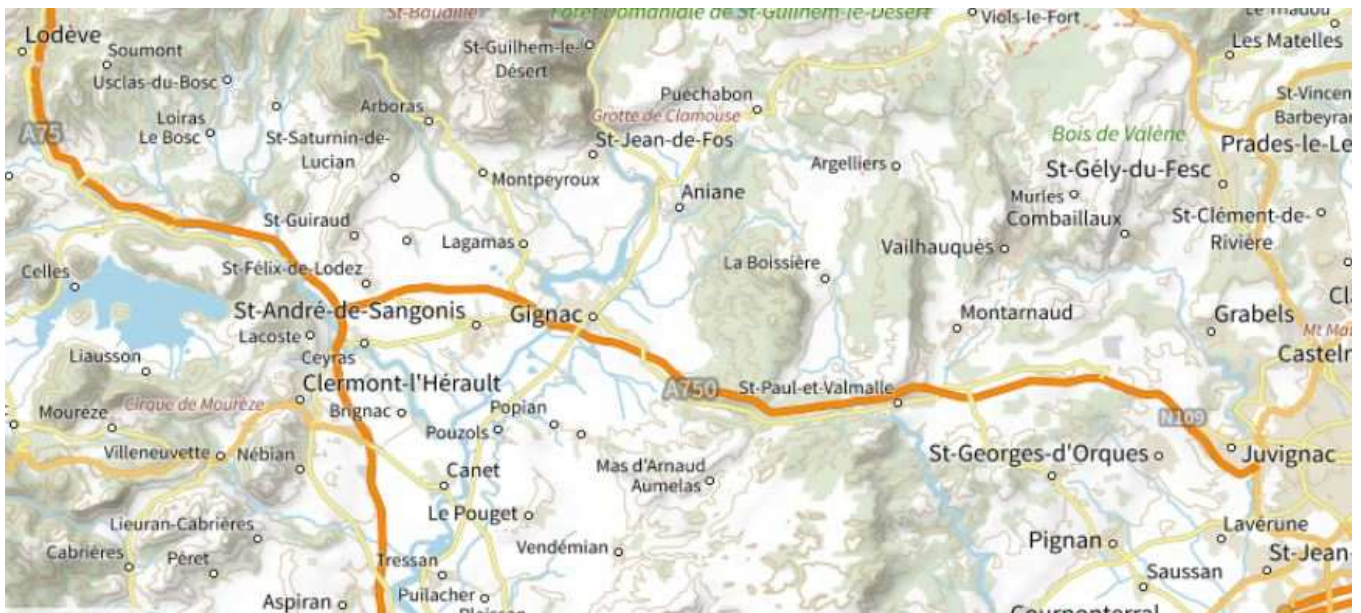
St-Baudille
Forêt domaniale de St-Guilhem-le-Désert
Viols-le-Fort
Le Triadou
Lodève
Soumont
St-Guilhem-le-Désert
Les Matelles
Usclas-du-Bosc
Puechabon
St-Vincent
Barbeyran
Loiras
Arboras
Grotte de Clamouse
A75
Le Bosc
St-Saturnin-de-Lucian
St-Jean-de-Fos
Bois de Valène
Prades-le-Le
Argelliers
St-Gély-du-Fesc
Montpeyroux
Aniane
Murles
Combaillaux
St-Clément-de-Rivière
St-Guiraud
Lagamas
Vailhauquès
Celles
St-Félix-de-Lodez
La Boissière
St-André-de-Sangonis
Gignac
Montarnaud
Grabels
Cl
Lacoste
Mt Ma
Liausson
Ceyras
Casteln
Clermont-l'Hérault
A750
St-Paul-et-Valmalle
Mourèze
Cirque de Mourèze
Brignac
Popian
N109
Pouzols
Villeneuvette
Nébian
St-Georges-d'Orques
Juvignac
Canet
Mas d'Arnaud
Aumelas
Lieuran-Cabrières
Le Pouget
Lavérune
Cabrières
Péret
Vendémian
Pignan
St-Jean-
Tressan
Saussan
Puilacher
Aspiran
Plaissan
Cournonterral